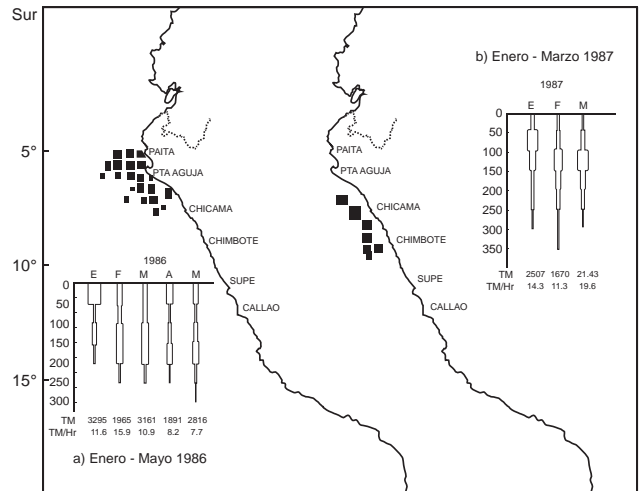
Sur

5°

10°

15°

PAITA
PTA AGUJA
CHICAMA
CHIMBOTE
SUPE
CALLAO

1986

| | E | F | M | A | M |
|---|---|---|---|---|---|
| TM | 3295 | 1965 | 3161 | 1891 | 2816 |
| TM/Hr | 11.6 | 15.9 | 10.9 | 8.2 | 7.7 |

0
50
100
150
200
250
300

a) Enero - Mayo 1986

PAITA
PTA AGUJA
CHICAMA
CHIMBOTE
SUPE
CALLAO

b) Enero - Marzo 1987

1987

| | E | F | M |
|---|---|---|---|
| TM | 2507 | 1670 | 21.43 |
| TM/Hr | 14.3 | 11.3 | 19.6 |

0
50
100
150
200
250
300
350